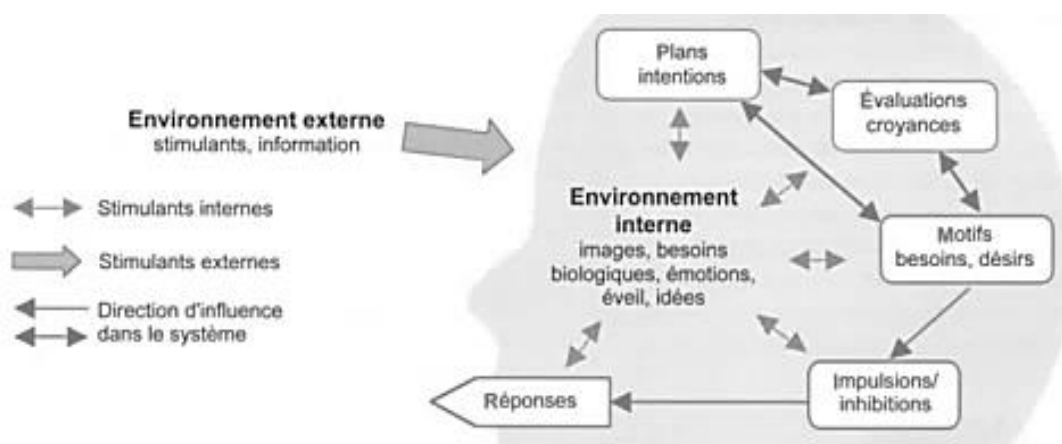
Plans intentions

Évaluations croyances

Environnement externe
stimulants, information

Environnement interne
images, besoins biologiques, émotions, éveil, idées

Motifs
besoins, désirs

Stimulants internes

Stimulants externes

Direction d'influence dans le système

Réponses

Impulsions/ inhibitions